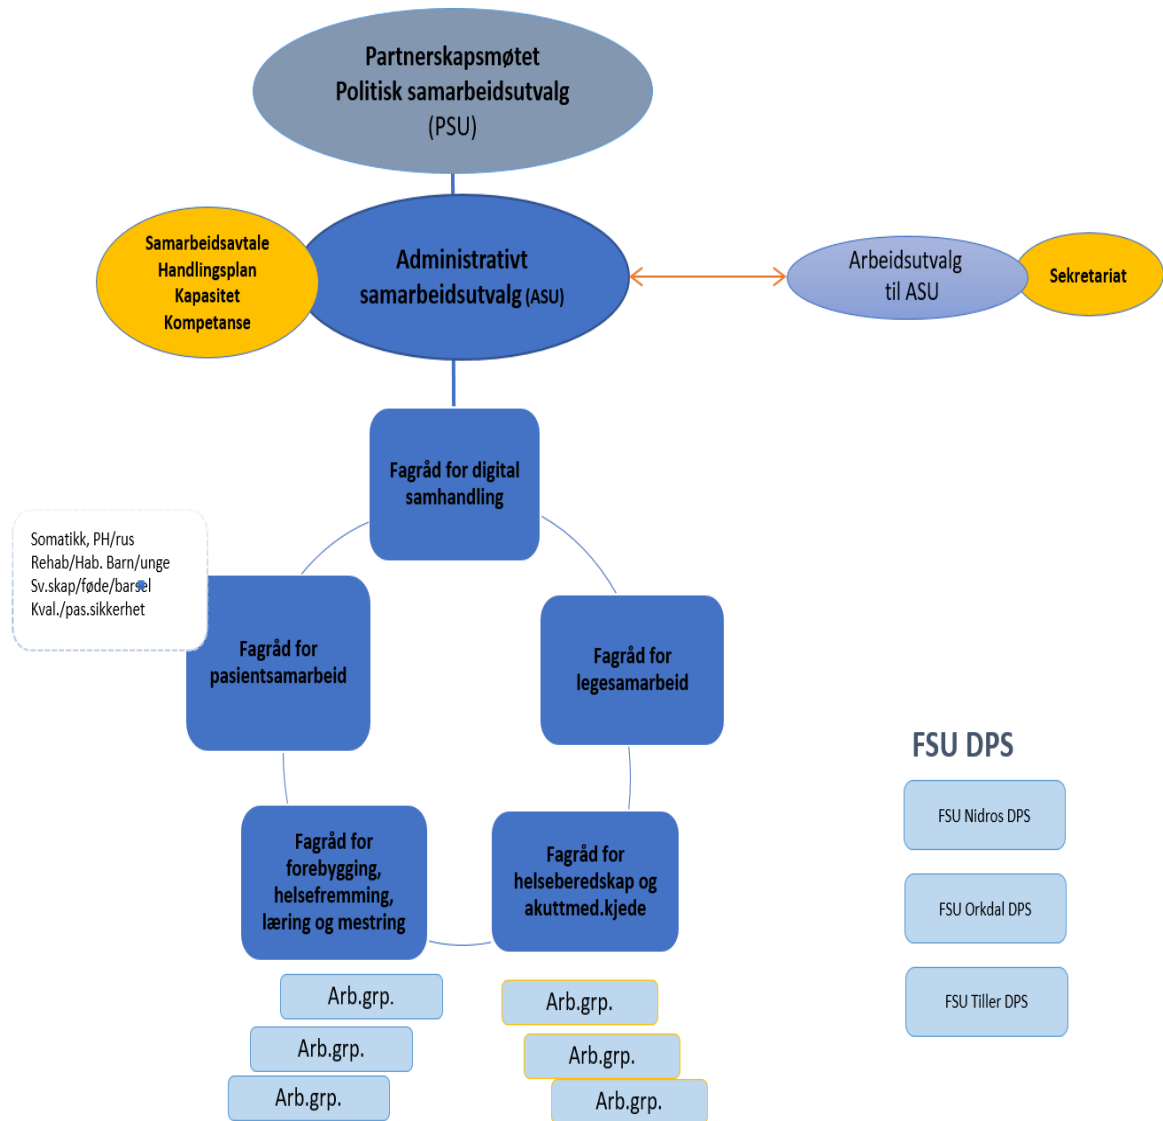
Partnerskapsmøtet
Politisk samarbeidsutvalg
(PSU)

Samarbeidsavtale
Handlingsplan
Kapasitet
Kompetanse

Administrativt
samarbeidsutvalg (ASU)

Arbeidsutvalg
til ASU

Sekretariat

Fagråd for digital samhandling

Somatikk, PH/rus
Rehab/Hab. Barn/unge
Sv.skap/føde/barsel
Kval./pas.sikkerhet

Fagråd for pasientsamarbeid

Fagråd for legesamarbeid

FSU DPS

FSU Nidros DPS

FSU Orkdal DPS

FSU Tiller DPS

Fagråd for forebygging, helsefremming, læring og mestring

Fagråd for helseberedskap og akuttmed.kjede

Arb.grp.
Arb.grp.
Arb.grp.

Arb.grp.
Arb.grp.
Arb.grp.